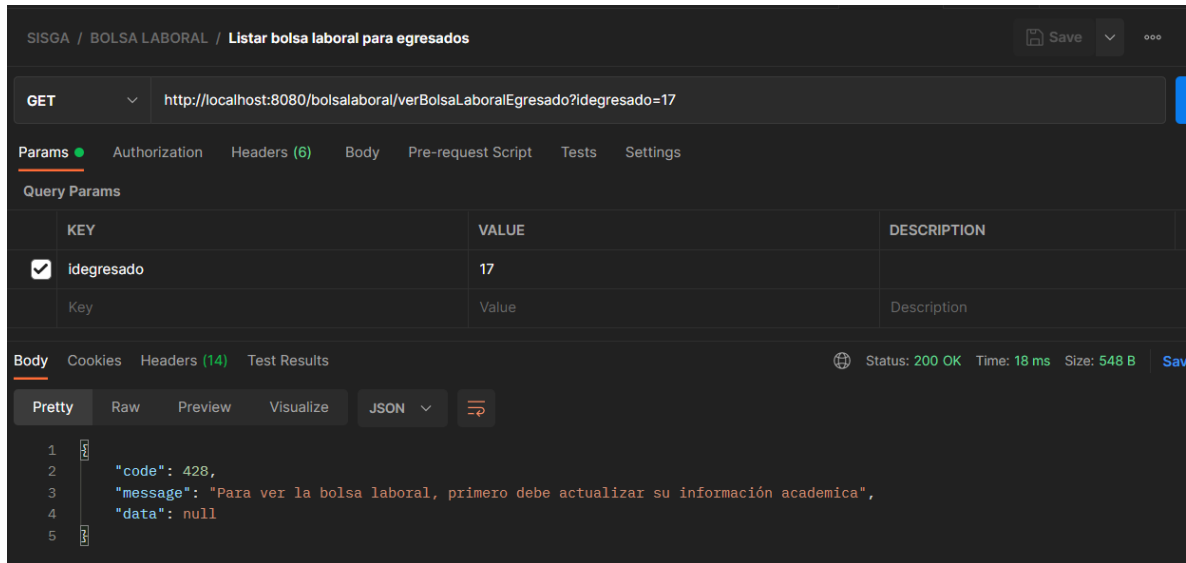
SISGA / BOLSA LABORAL / Listar bolsa laboral para egresados

Save

GET http://localhost:8080/bolsalaboral/verBolsaLaboralEgresado?idegresado=17

Params Authorization Headers (6) Body Pre-request Script Tests Settings

Query Params

| | KEY | VALUE | DESCRIPTION |
|---|---|---|---|
| ☑ | idegresado | 17 | |
| | Key | Value | Description |

Body Cookies Headers (14) Test Results

Status: 200 OK Time: 18 ms Size: 548 B Sav

Pretty Raw Preview Visualize JSON

1 {
2 "code": 428,
3 "message": "Para ver la bolsa laboral, primero debe actualizar su información academica",
4 "data": null
5 }